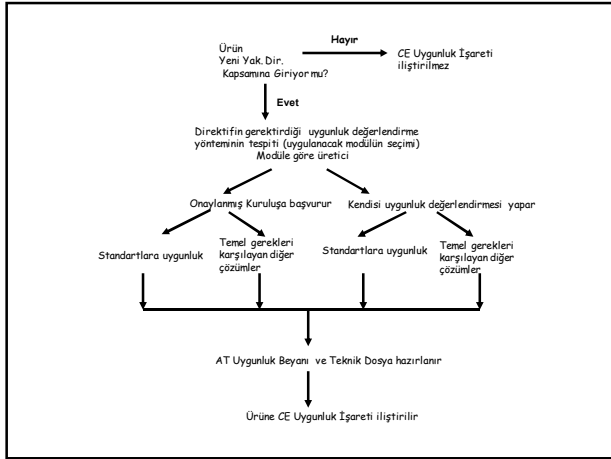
Ürün
Yeni Yak. Dir.
Kapsamına Giriyor mu?

Hayır

CE Uygunluk İşareti iliştirilmez

Evet

Direktifin gerektirdiği uygunluk değerlendirme yönteminin tespiti (uygulanacak modülün seçimi) Modüle göre üretici

Onaylanmış Kuruluşa başvurur

Kendisi uygunluk değerlendirmesi yapar

Standartlara uygunluk

Temel gerekleri karşılayan diğer çözümler

Standartlara uygunluk

Temel gerekleri karşılayan diğer çözümler

AT Uygunluk Beyanı ve Teknik Dosya hazırlanır

Ürüne CE Uygunluk İşareti iliştirilir